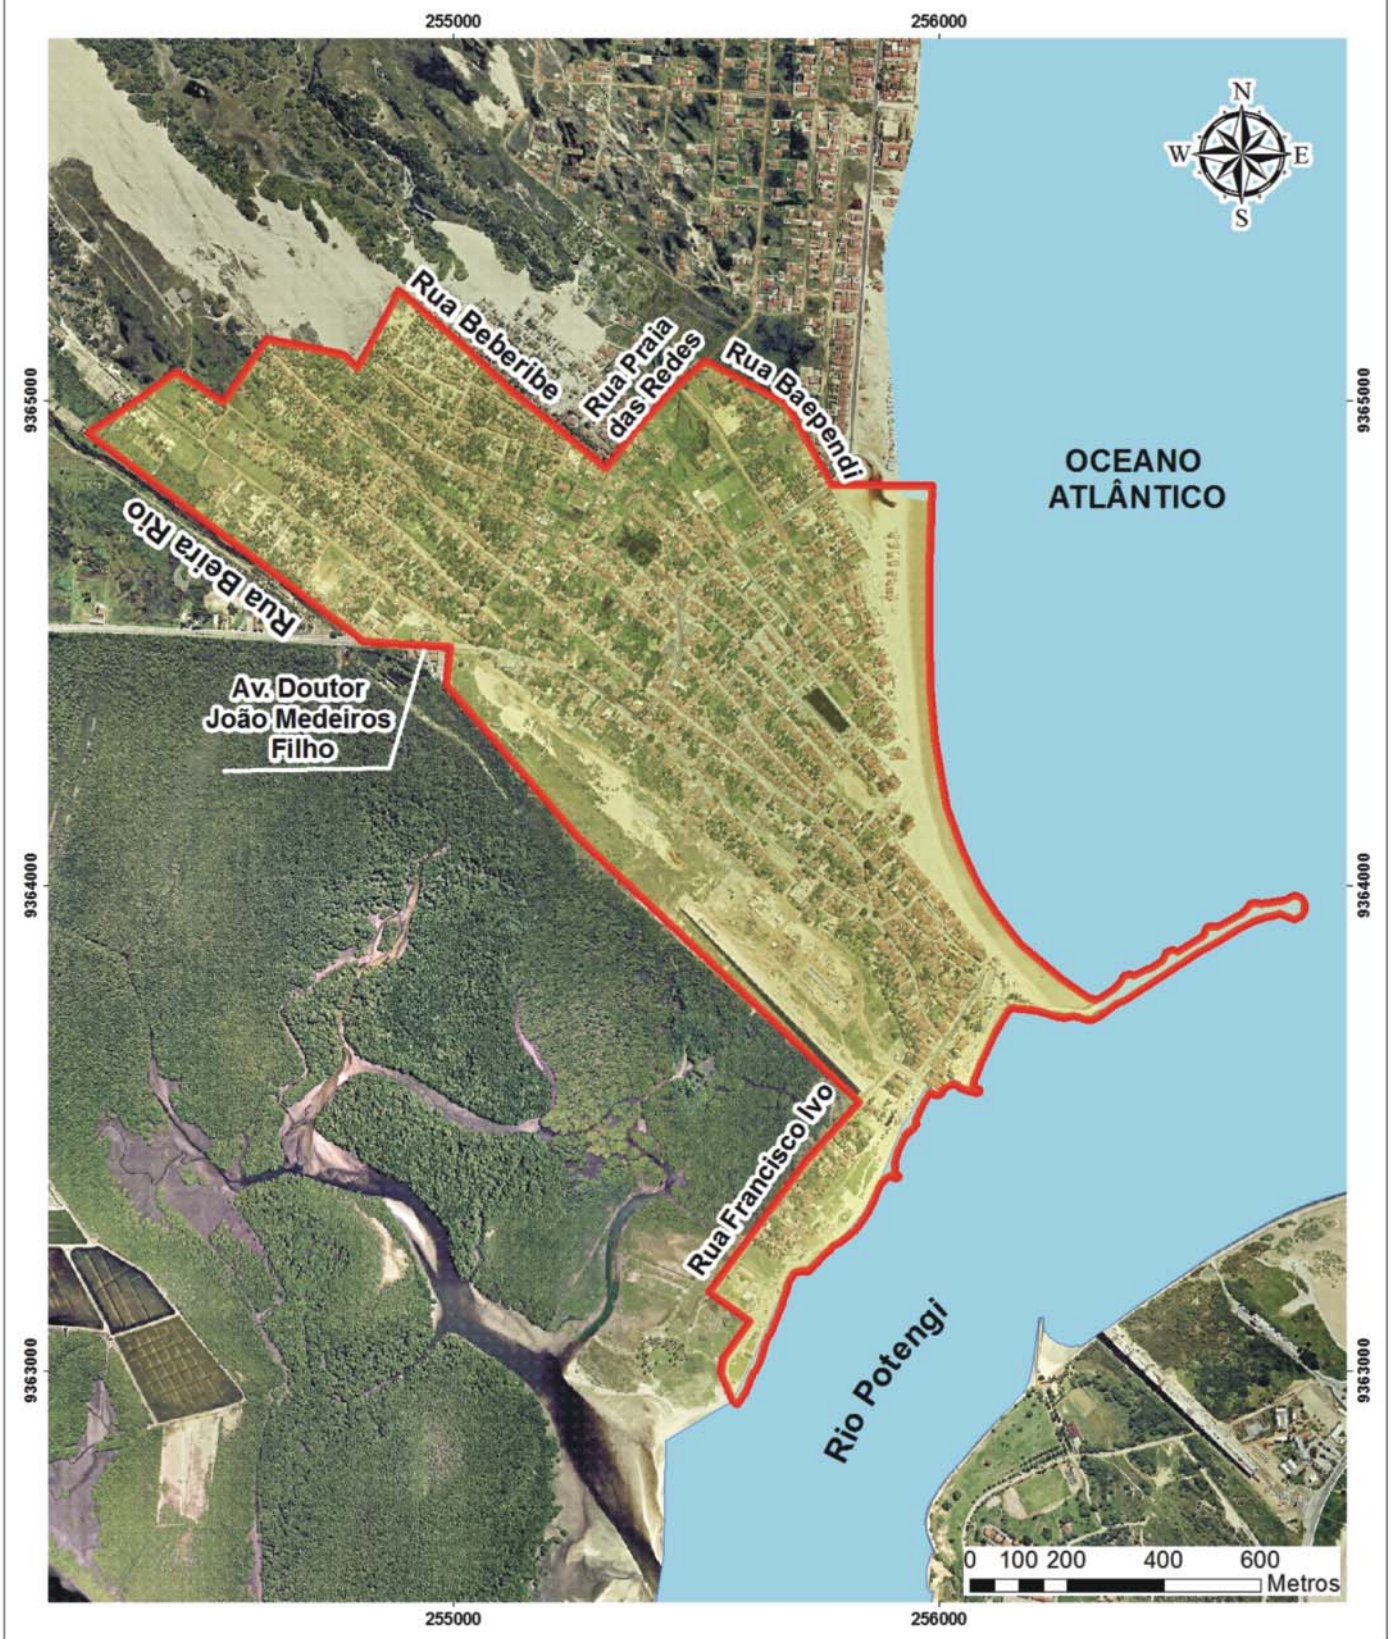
255000
256000
N
W
E
S
Rua Beberibe
Rua Praia das Redes
Rua Baependi
9365000
9365000
OCEANO ATLÂNTICO
Rua Beira Rio
Av. Doutor João Medeiros Filho
9364000
9364000
Rua Francisco Ivo
Rio Potengi
9363000
9363000
0 100 200 400 600
Metros
255000
256000